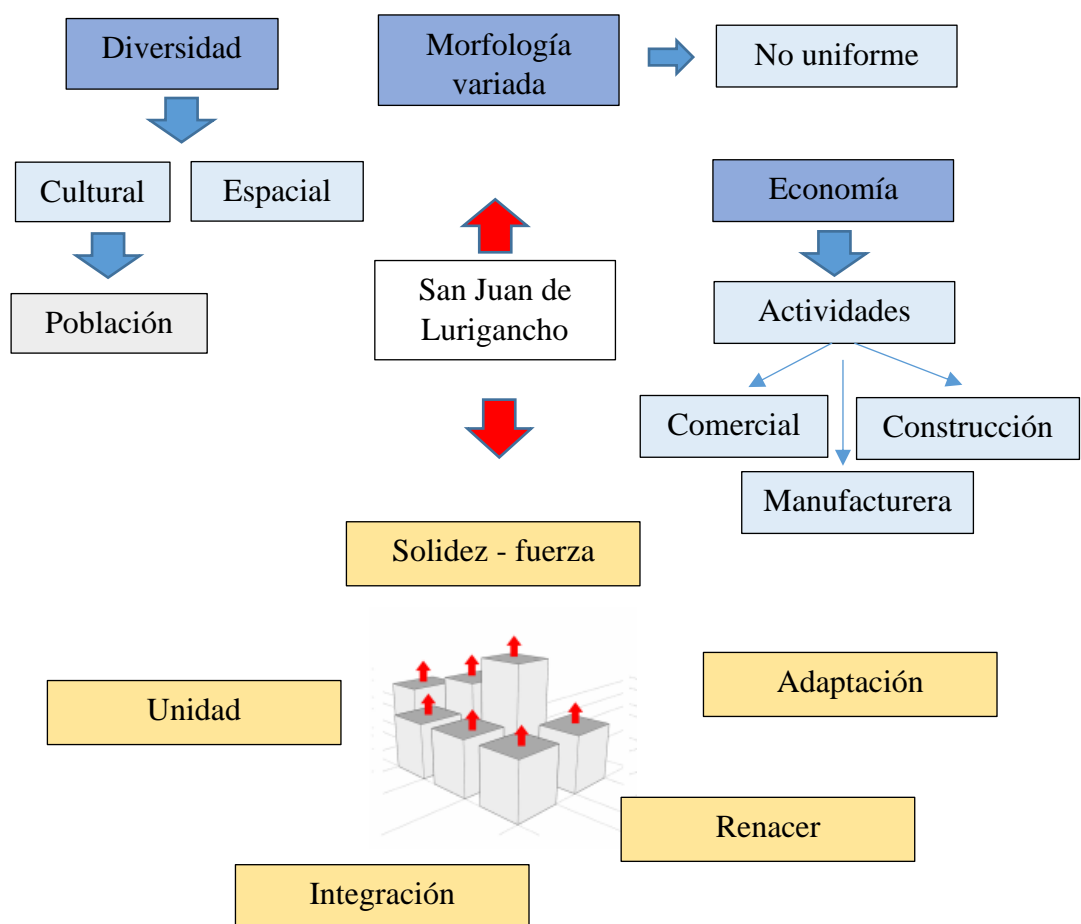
Diversidad

Morfología variada

No uniforme

Cultural

Espacial

Economía

Población

San Juan de Lurigancho

Actividades

Comercial

Construcción

Manufacturera

Solidez - fuerza

Unidad

Adaptación

Renacer

Integración